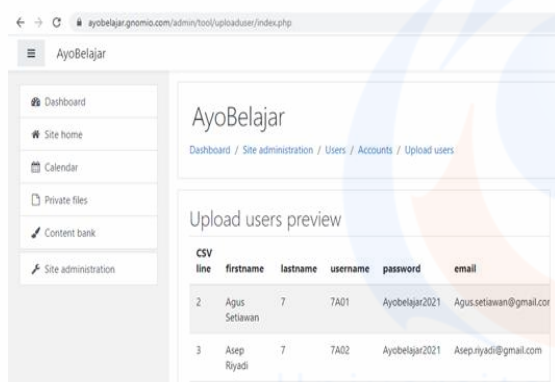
ayobelajar.gnomio.com/admin/tool/uploaduser/index.php

AyoBelajar

Dashboard
Site home
Calendar
Private files
Content bank
Site administration

AyoBelajar

Dashboard / Site administration / Users / Accounts / Upload users

Upload users preview

| CSV line | firstname | lastname | username | password | email |
|---|---|---|---|---|---|
| 2 | Agus Setiawan | 7 | 7A01 | Ayobelajar2021 | Agus.setiawan@gmail.cor |
| 3 | Asep Riyadi | 7 | 7A02 | Ayobelajar2021 | Asep.riyadi@gmail.com |